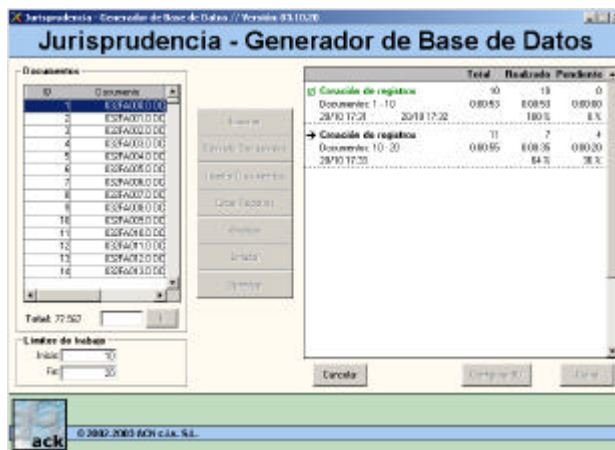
Jurisprudencia - Generador de Base de Datos // Versión 03.10.20

Jurisprudencia - Generador de Base de Datos

Documentos

| ID | Documento |
|---|---|
| 1 | ESFA000100D |
| 2 | ESFA001000D |
| 3 | ESFA002000D |
| 4 | ESFA003000D |
| 5 | ESFA004000D |
| 6 | ESFA005000D |
| 7 | ESFA006000D |
| 8 | ESFA007000D |
| 9 | ESFA008000D |
| 10 | ESFA009000D |
| 11 | ESFA010000D |
| 12 | ESFA011000D |
| 13 | ESFA012000D |
| 14 | ESFA013000D |

Total: 77.567

Límites de trabajo
Inicio: 10
Fin: 20

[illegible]
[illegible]
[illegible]
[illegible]
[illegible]
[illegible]
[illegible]

| | Total | Realizado | Pendiente |
|---|---|---|---|
| Creación de registros | 10 | 10 | 0 |
| Documentos: 1 - 10 | 0:00:53 | 0:00:53 | 0:00:00 |
| 28/10 17:31 28/10 17:32 | | 100 % | 0 % |
| Creación de registros | 11 | 7 | 4 |
| Documentos: 10 - 20 | 0:00:55 | 0:00:35 | 0:00:20 |
| 28/10 17:33 | | 64 % | 36 % |

Cancelar
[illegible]
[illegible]

ack
© 2002-2003 ACK c.i.a. S.L.